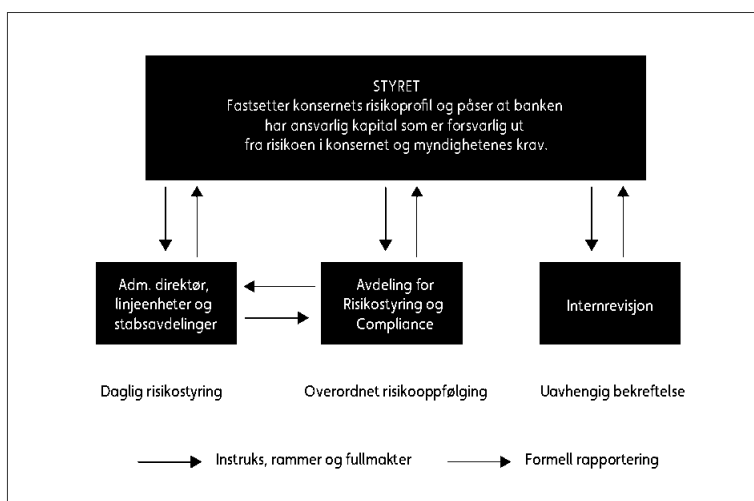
STYRET
Fastsetter konsernets risikoprofil og påser at banken har ansvarlig kapital som er forsvarlig ut fra risikoen i konsernet og myndighetenes krav.

Adm. direktør, linjeenheter og stabsavdelinger

Avdeling for Risikostyring og Compliance

Internrevisjon

Daglig risikostyring

Overordnet risikooppfølging

Uavhengig bekreftelse

Instruks, rammer og fullmakter

Formell rapportering